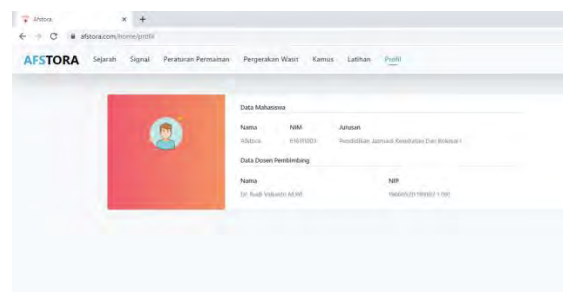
Afstora
afstora.com/home/profil

AFSTORA Sejarah Signal Peraturan Permainan Pergerakan Wasit Kamus Latihan Profil

Data Mahasiswa

| Nama | NIM | Jurusan |
|---|---|---|
| Afstora | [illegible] | Pendidikan Jasmani Kesehatan Dan Rekreasi |

Data Dosen Pembimbing

| Nama | NIP |
|---|---|
| Dr. Rudi Valiantin M.Pd | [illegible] |